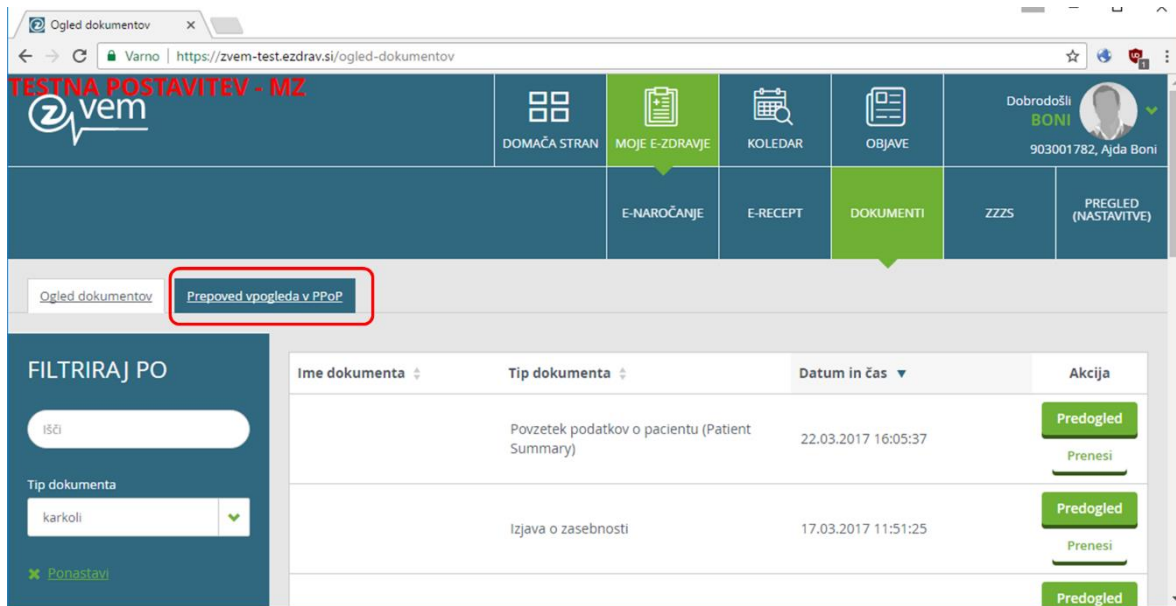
Ogled dokumentov ×

Varno | https://zvem-test.ezdrav.si/ogled-dokumentov

TESTNA POSTAVITEV - MZ

zvem

DOMAČA STRAN
MOJE E-ZDRAVJE
KOLEDAR
OBJAVE

Dobrodošli
BONI
903001782, Ajda Boni

E-NAROČANJE
E-RECEPT
DOKUMENTI
ZZZS
PREGLED (NASTAVITVE)

Ogled dokumentov
Prepoved vpogleda v PPoP

FILTRIRAJ PO

Išči

Tip dokumenta

karkoli

Ponastavi

| Ime dokumenta | Tip dokumenta | Datum in čas | Akcija |
|---|---|---|---|
| | Povzetek podatkov o pacientu (Patient Summary) | 22.03.2017 16:05:37 | Predogled Prenesi |
| | Izjava o zasebnosti | 17.03.2017 11:51:25 | Predogled Prenesi |
| | | | Predogled |